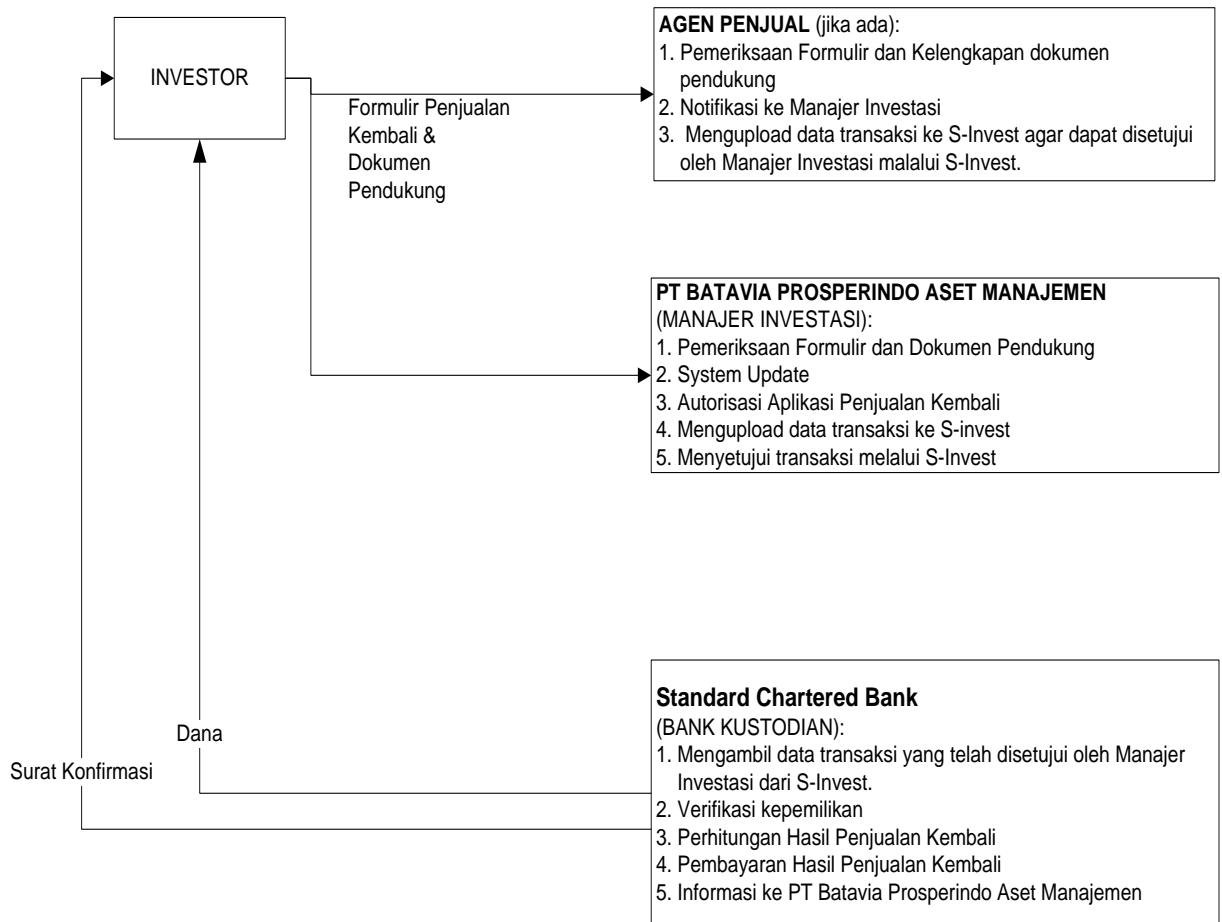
INVESTOR

Formulir Penjualan Kembali & Dokumen Pendukung

AGEN PENJUAL (jika ada):
1. Pemeriksaan Formulir dan Kelengkapan dokumen pendukung
2. Notifikasi ke Manajer Investasi
3. Mengupload data transaksi ke S-Invest agar dapat disetujui oleh Manajer Investasi malalui S-Invest.

PT BATAVIA PROSPERINDO ASET MANAJEMEN
(MANAJER INVESTASI):
1. Pemeriksaan Formulir dan Dokumen Pendukung
2. System Update
3. Autorisasi Aplikasi Penjualan Kembali
4. Mengupload data transaksi ke S-invest
5. Menyetujui transaksi melalui S-Invest

Dana

Surat Konfirmasi

Standard Chartered Bank
(BANK KUSTODIAN):
1. Mengambil data transaksi yang telah disetujui oleh Manajer Investasi dari S-Invest.
2. Verifikasi kepemilikan
3. Perhitungan Hasil Penjualan Kembali
4. Pembayaran Hasil Penjualan Kembali
5. Informasi ke PT Batavia Prosperindo Aset Manajemen